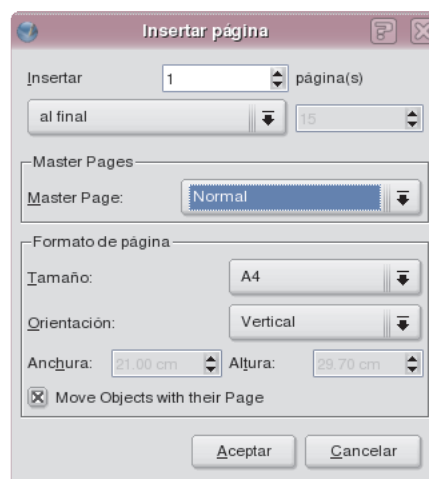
Insertar página

Insertar 1 página(s)

al final 15

Master Pages

Master Page: Normal

Formato de página

Tamaño: A4

Orientación: Vertical

Anchura: 21.00 cm Altura: 29.70 cm

Move Objects with their Page

Aceptar Cancelar